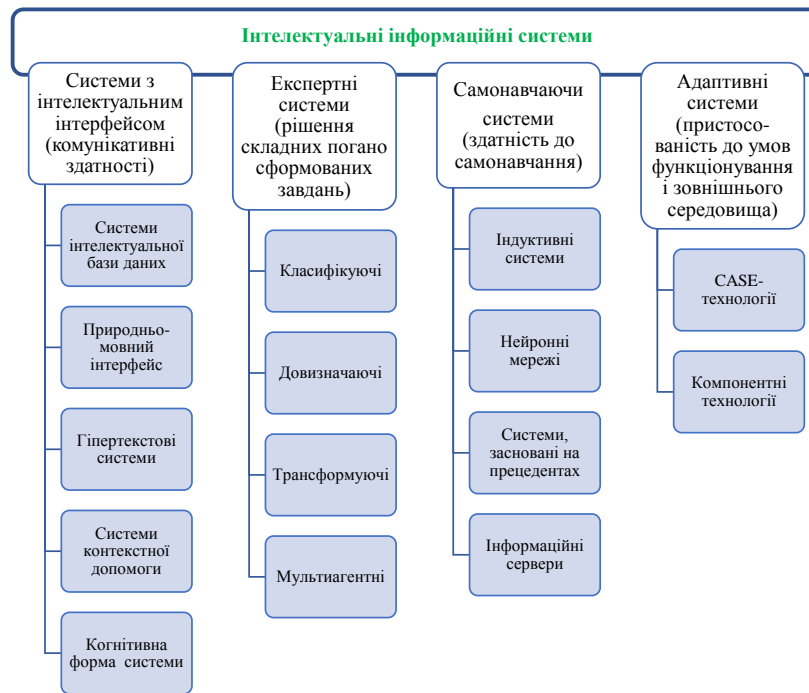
Інтелектуальні інформаційні системи

Системи з інтелектуальним інтерфейсом (комунікативні здатності)

Системи інтелектуальної бази даних

Природньо-мовний інтерфейс

Гіпертекстові системи

Системи контекстної допомоги

Когнітивна форма системи

Експертні системи (рішення складних погано сформованих завдань)

Класифікуючі

Довизначаючі

Трансформуючі

Мультиагентні

Самонавчаючи системи (здатність до самонавчання)

Індуктивні системи

Нейронні мережі

Системи, засновані на прецедентах

Інформаційні сервери

Адаптивні системи (пристосо-ваність до умов функціонування і зовнішнього середовища)

CASE-технології

Компонентні технології